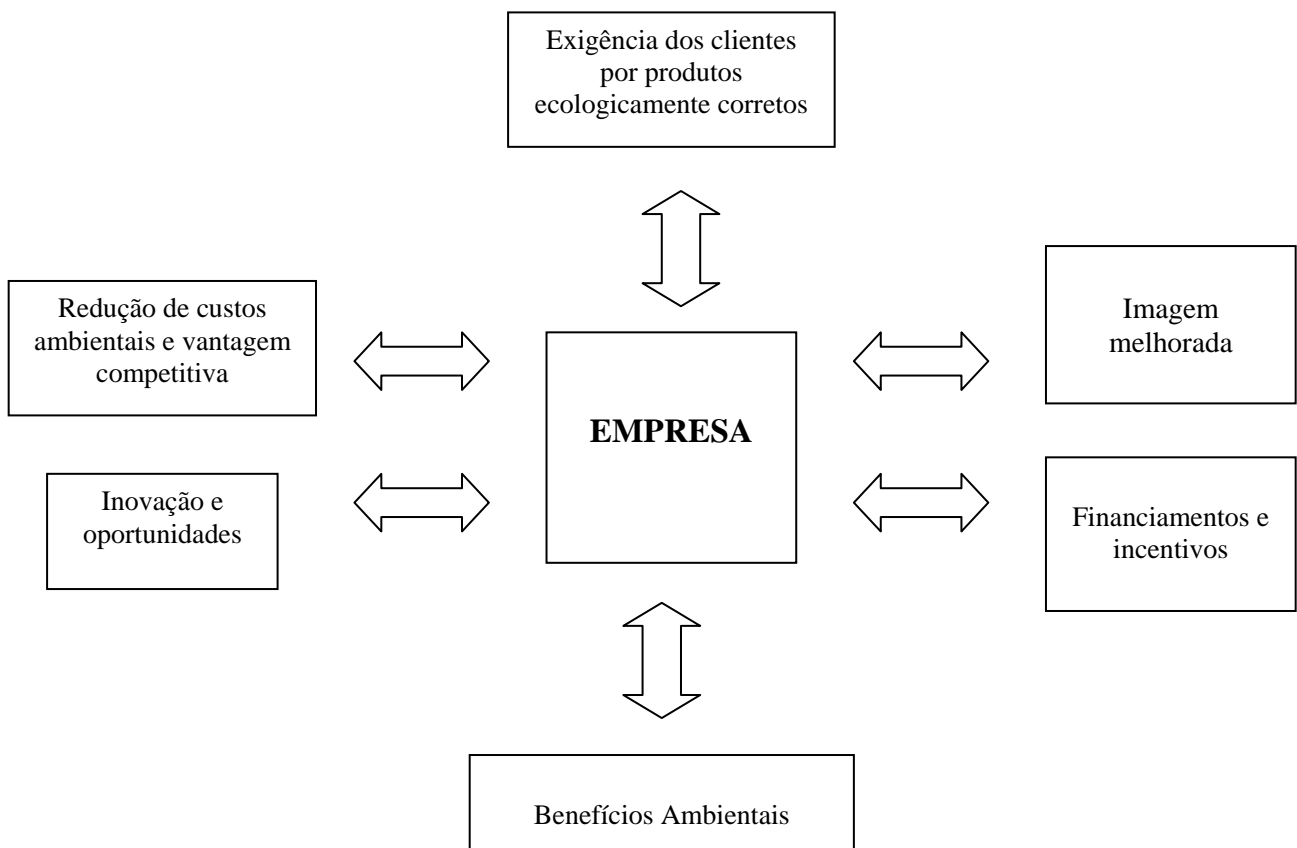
Exigência dos clientes por produtos ecologicamente corretos

Redução de custos ambientais e vantagem competitiva

Imagem melhorada

EMPRESA

Inovação e oportunidades

Financiamentos e incentivos

Benefícios Ambientais